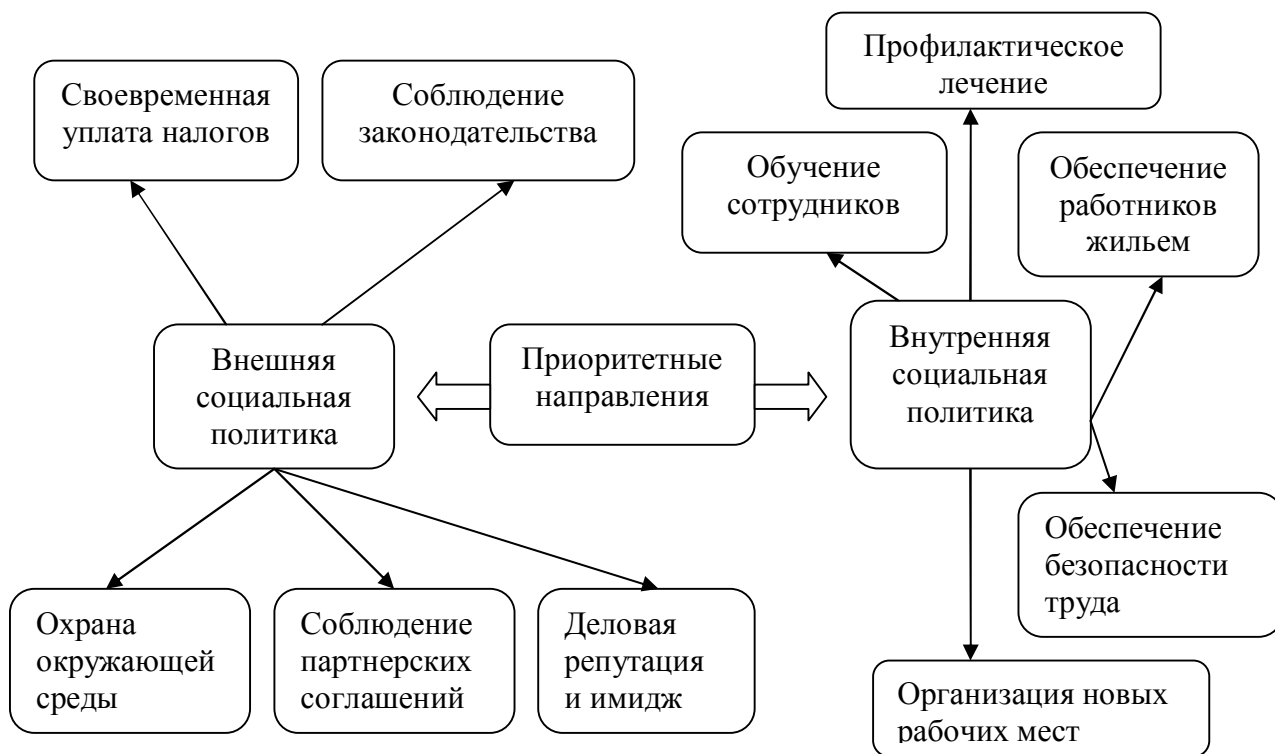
Профилактическое лечение

Своевременная уплата налогов

Соблюдение законодательства

Обучение сотрудников

Обеспечение работников жильем

Внешняя социальная политика

Приоритетные направления

Внутренняя социальная политика

Обеспечение безопасности труда

Охрана окружающей среды

Соблюдение партнерских соглашений

Деловая репутация и имидж

Организация новых рабочих мест